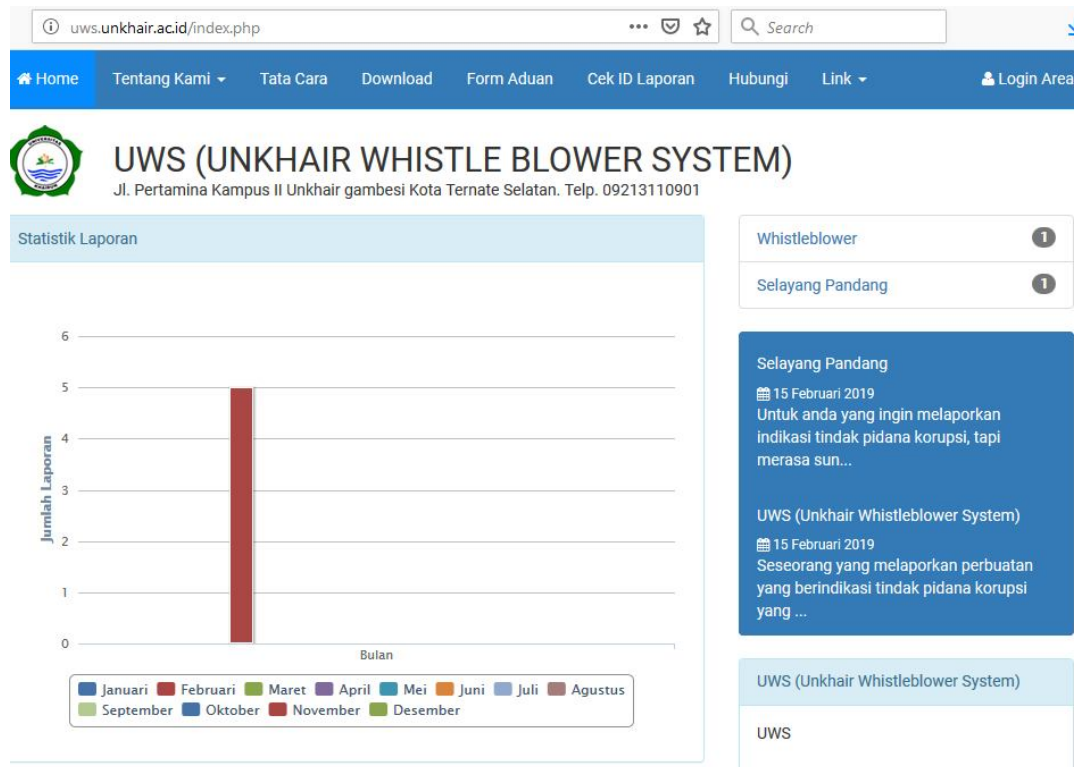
uws.unkhair.ac.id/index.php

Search

Home Tentang Kami Tata Cara Download Form Aduan Cek ID Laporan Hubungi Link Login Area

UWS (UNKHAIR WHISTLE BLOWER SYSTEM)

Jl. Pertamina Kampus II Unkhair gambesi Kota Ternate Selatan. Telp. 09213110901

Statistik Laporan

6
5
4
3
2
1
0

Jumlah Laporan

Bulan

Januari Februari Maret April Mei Juni Juli Agustus September Oktober November Desember

Whistleblower 1

Selayang Pandang 1

Selayang Pandang

15 Februari 2019

Untuk anda yang ingin melaporkan indikasi tindak pidana korupsi, tapi merasa sun...

UWS (Unkhair Whistleblower System)

15 Februari 2019

Seseorang yang melaporkan perbuatan yang berindikasi tindak pidana korupsi yang ...

UWS (Unkhair Whistleblower System)

UWS